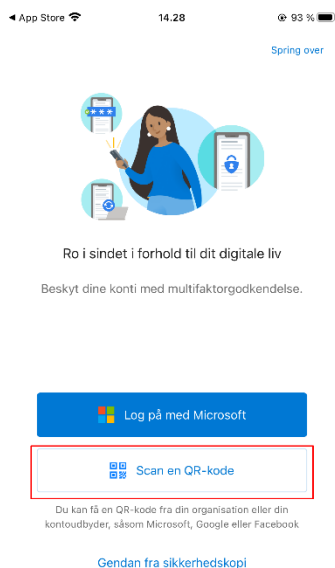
◀ App Store 14.28 93 %

Spring over

Ro i sindet i forhold til dit digitale liv

Beskyt dine konti med multifaktorgodkendelse.

Log på med Microsoft

Scan en QR-kode

Du kan få en QR-kode fra din organisation eller din kontoudbyder, såsom Microsoft, Google eller Facebook

Gendan fra sikkerhedskopi